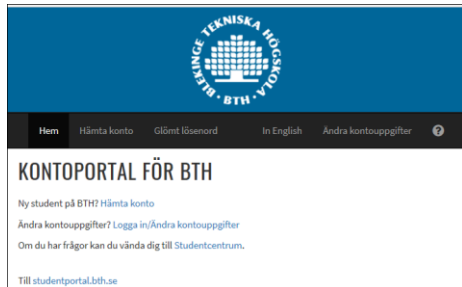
BLEKINGE TEKNISKA HÖGSKOLA
BTH

Hem Hämta konto Glömt lösenord In English Ändra kontouppgifter ?

KONTOPORTAL FÖR BTH

Ny student på BTH? Hämta konto

Ändra kontouppgifter? Logga in/Ändra kontouppgifter

Om du har frågor kan du vända dig till Studentcentrum.

Till studentportal.bth.se